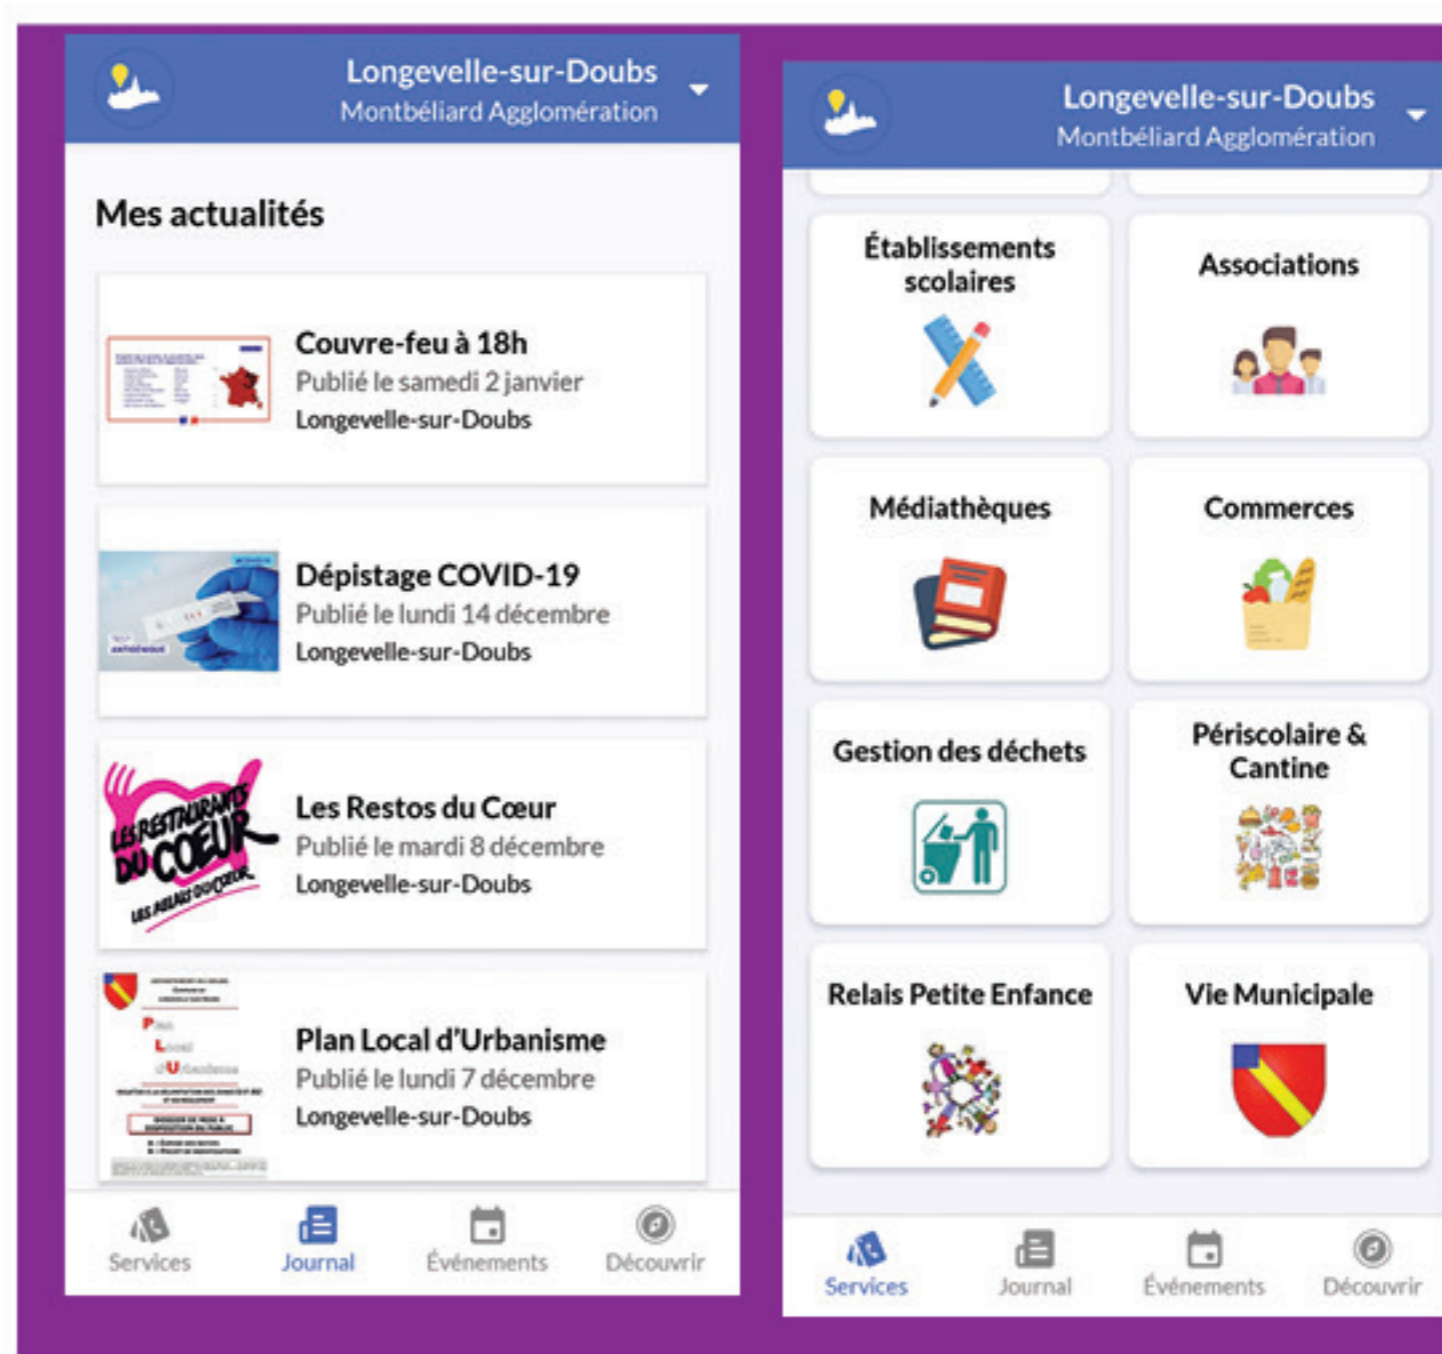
Longevelle-sur-Doubs
Montbéliard Agglomération

Mes actualités

Couvre-feu à 18h
Publié le samedi 2 janvier
Longevelle-sur-Doubs

Dépistage COVID-19
Publié le lundi 14 décembre
Longevelle-sur-Doubs

LES RESTAURANTS DU COEUR LES RELAIS DU COEUR

Les Restos du Cœur
Publié le mardi 8 décembre
Longevelle-sur-Doubs

Plan Local d'Urbanisme
Publié le lundi 7 décembre
Longevelle-sur-Doubs

Services
Journal
Événements
Découvrir

Longevelle-sur-Doubs
Montbéliard Agglomération

Établissements scolaires

Associations

Médiathèques

Commerces

Gestion des déchets

Périscolaire & Cantine

Relais Petite Enfance

Vie Municipale

Services
Journal
Événements
Découvrir